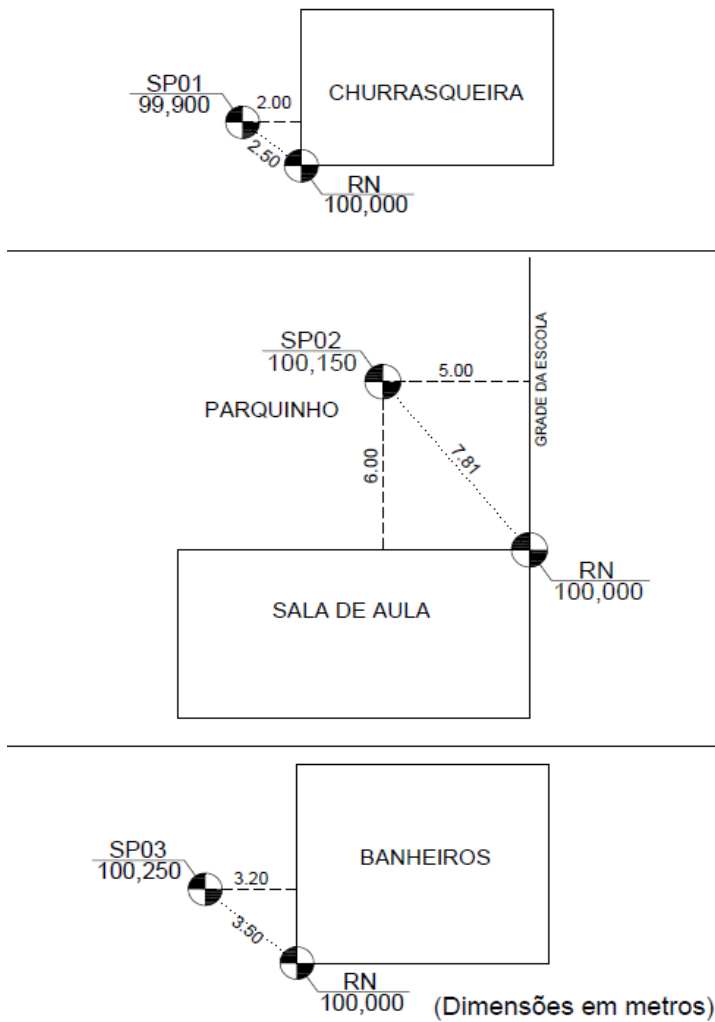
SP01
99,900

2.00

CHURRASQUEIRA

2.50

RN
100,000

SP02
100,150

5.00

GRADE DA ESCOLA

PARQUINHO

6.00

7.81

RN
100,000

SALA DE AULA

SP03
100,250

3.20

BANHEIROS

3.50

RN
100,000

(Dimensões em metros)